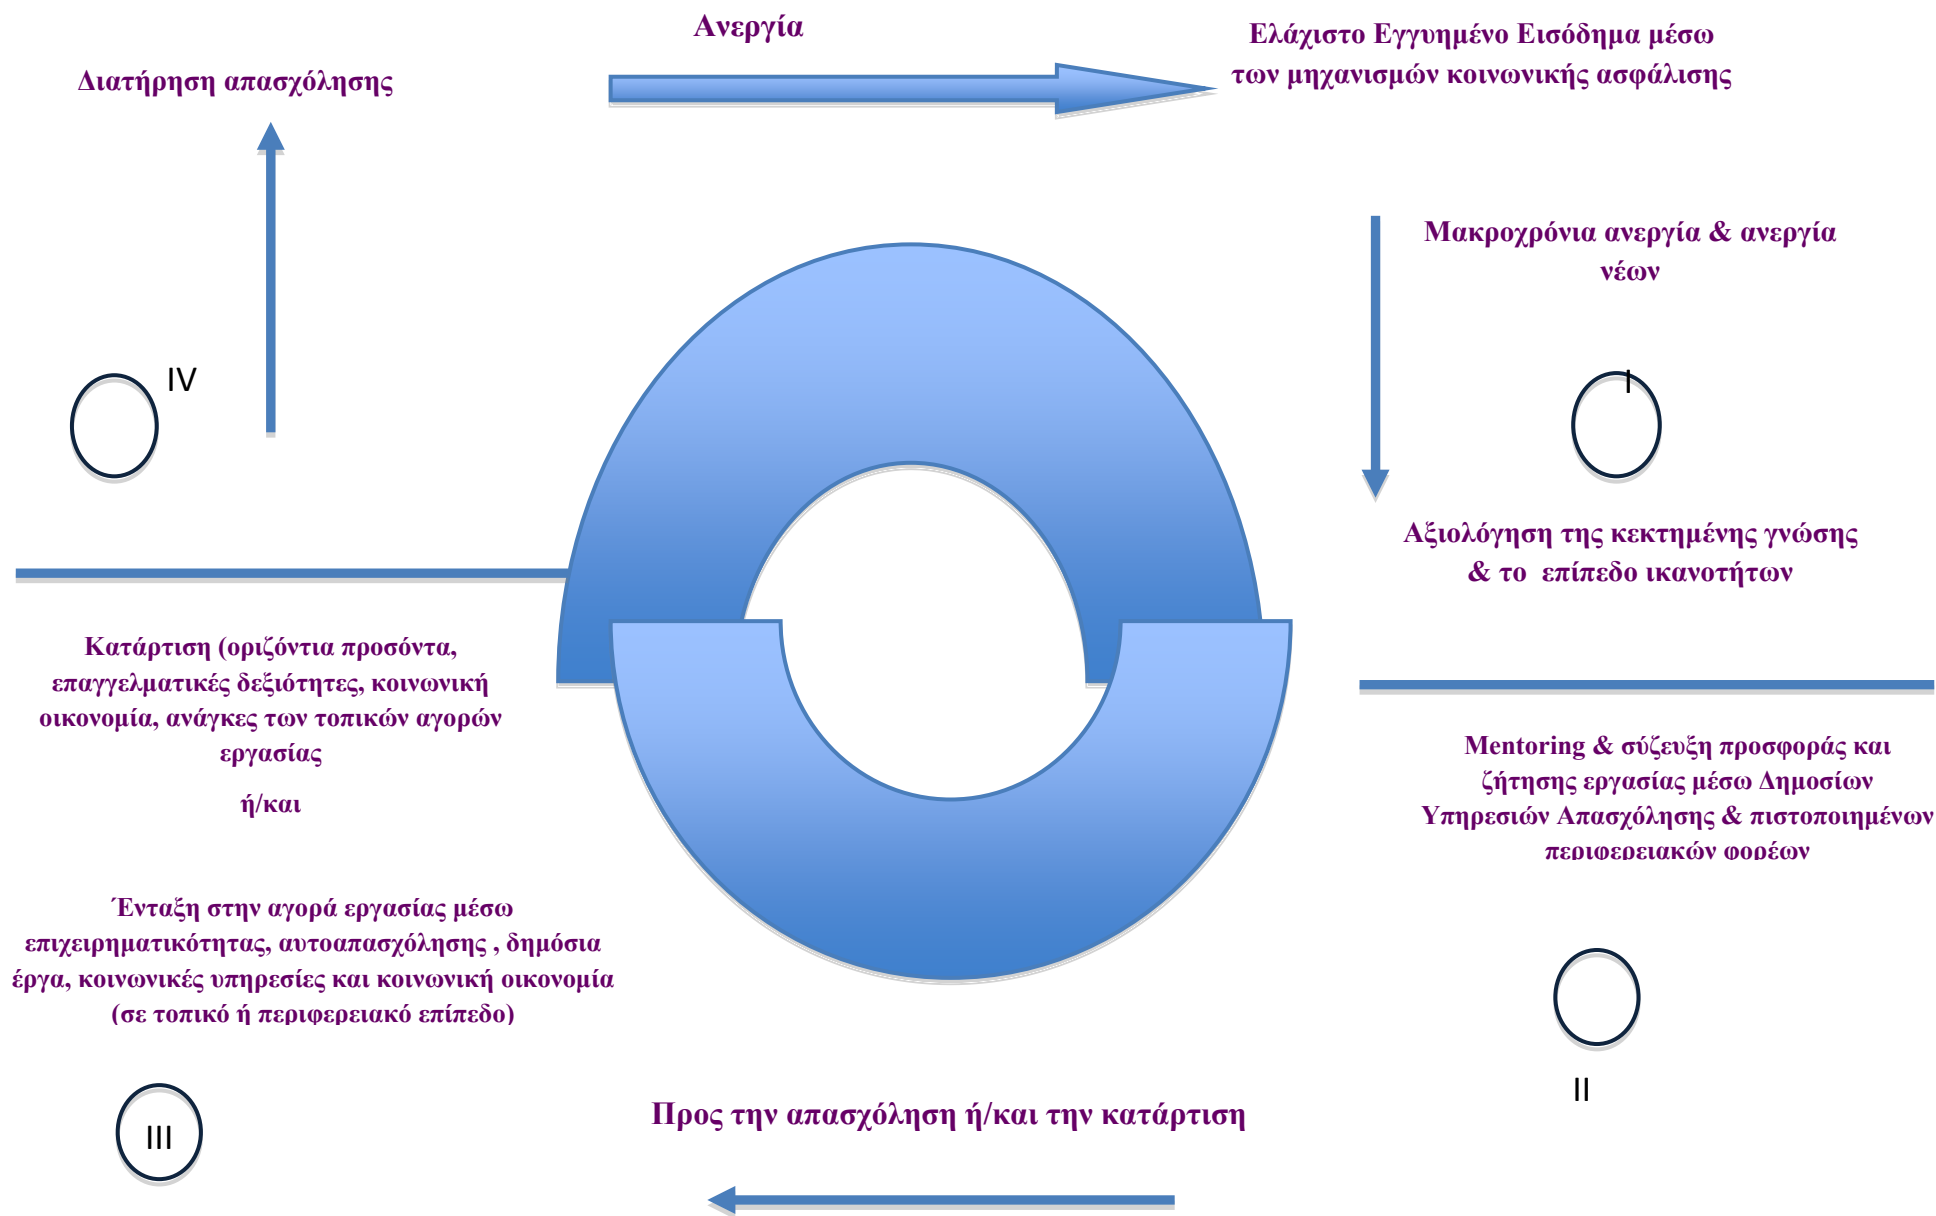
Ανεργία

Ελάχιστο Εγγυημένο Εισόδημα μέσω των μηχανισμών κοινωνικής ασφάλισης

Διατήρηση απασχόλησης

Μακροχρόνια ανεργία & ανεργία νέων

IV

I

Αξιολόγηση της κεκτημένης γνώσης & το επίπεδο ικανοτήτων

Κατάρτιση (οριζόντια προσόντα, επαγγελματικές δεξιότητες, κοινωνική οικονομία, ανάγκες των τοπικών αγορών εργασίας

ή/και

Mentoring & σύζευξη προσφοράς και ζήτησης εργασίας μέσω Δημοσίων Υπηρεσιών Απασχόλησης & πιστοποιημένων περιφερειακών φορέων

Ένταξη στην αγορά εργασίας μέσω επιχειρηματικότητας, αυτοαπασχόλησης , δημόσια έργα, κοινωνικές υπηρεσίες και κοινωνική οικονομία (σε τοπικό ή περιφερειακό επίπεδο)

II

III

Προς την απασχόληση ή/και την κατάρτιση